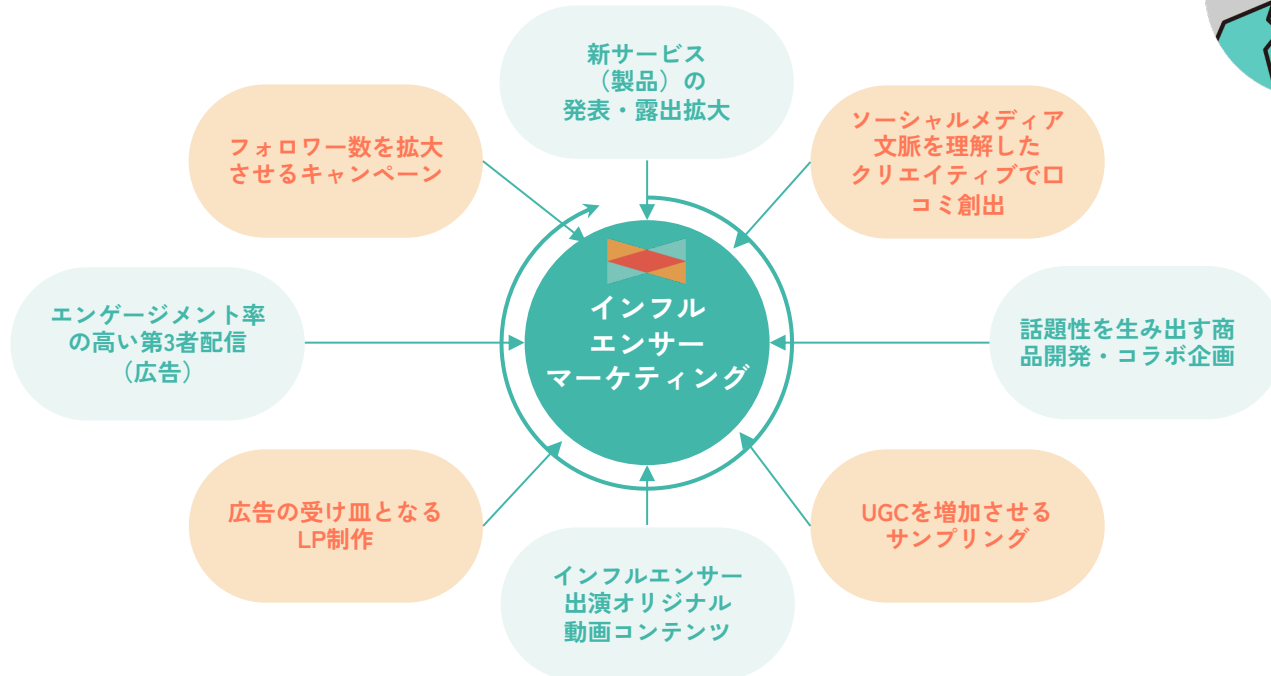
新サービス
（製品）の
発表・露出拡大

フォロワー数を拡大させるキャンペーン

ソーシャルメディア文脈を理解したクリエイティブで口コミ創出

エンゲージメント率の高い第3者配信（広告）

インフルエンサーマーケティング

話題性を生み出す商品開発・コラボ企画

広告の受け皿となるLP制作

UGCを増加させるサンプリング

インフルエンサー出演オリジナル動画コンテンツ